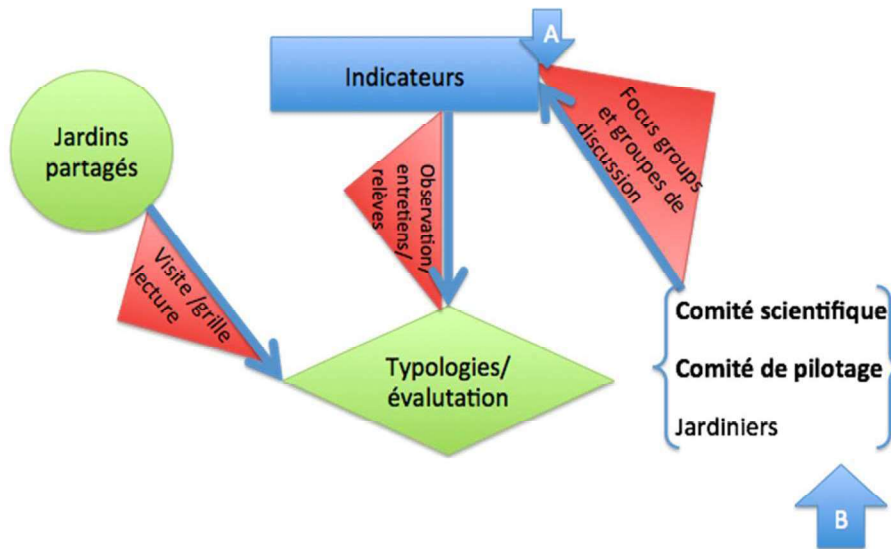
A

Indicateurs

Jardins partagés

Observation/ entretiens/ relèves

Focus groups et groupes de discussion

Visite /grille lecture

Typologies/ évalutation

Comité scientifique

Comité de pilotage

Jardiniers

B